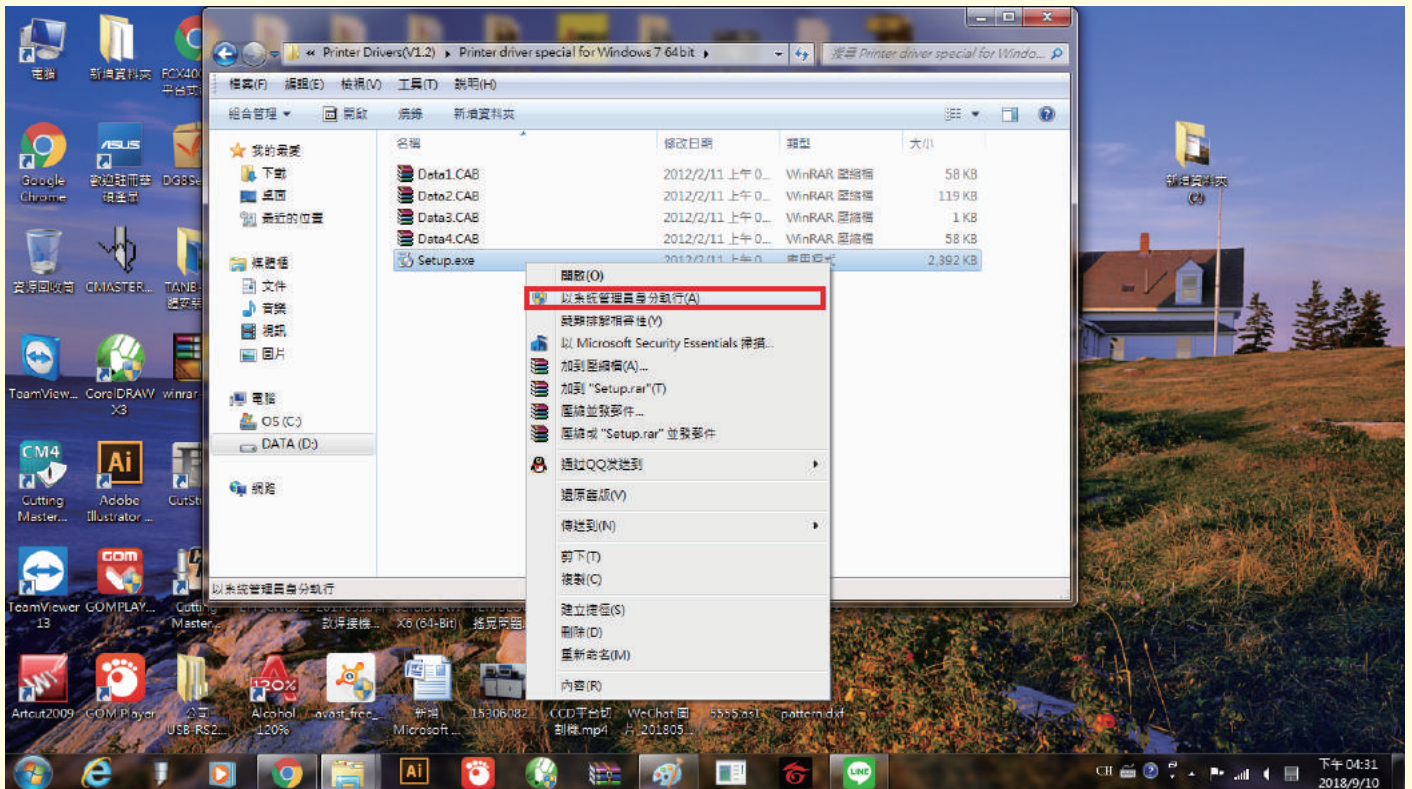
電腦
新增資料夾
FCX400 平台式
Google Chrome
歡迎駐冊註碼程序
DG8Se
資源回收筒
CMASTER...
TANB- 繼承器
TeamView...
CorelDRAW X3
winrar
CM4 Cutting Master...
Ai Adobe Illustrator...
CutSt
TeamViewer 13
GOM GOMPLAY...
Cutting Master...
Artcut2009
GOM Player
公司 USB-RS2...
Alcohol 120%
avast_free_...
新增 Microsoft ...
15306082...
CCD平台切割樣.mp4
WeChat 圖片_201805...
5555.as1
pattern.dxf
新增資料夾 (2)

« Printer Drivers(V1.2) ▸ Printer driver special for Windows 7 64bit ▸
搜尋 Printer driver special for Windo...
檔案(F) 編輯(E) 檢視(V) 工具(T) 說明(H)
組合管理 ▾ 開啟 燒錄 新增資料夾
我的最愛
下載
桌面
最近的位置
媒體櫃
文件
音樂
視訊
圖片
電腦
OS (C:)
DATA (D:)
網路

| 名稱 | 修改日期 | 類型 | 大小 |
|---|---|---|---|
| Data1.CAB | 2012/2/11 上午 0... | WinRAR 壓縮檔 | 58 KB |
| Data2.CAB | 2012/2/11 上午 0... | WinRAR 壓縮檔 | 119 KB |
| Data3.CAB | 2012/2/11 上午 0... | WinRAR 壓縮檔 | 1 KB |
| Data4.CAB | 2012/2/11 上午 0... | WinRAR 壓縮檔 | 58 KB |
| Setup.exe | 2012/2/11 上午 0... | 應用程式 | 2,392 KB |

開啟(O)
以系統管理員身分執行(A)
疑難排解相容性(Y)
以 Microsoft Security Essentials 掃描...
加到壓縮檔(A)...
加到 "Setup.rar"(T)
壓縮並郵寄...
壓縮成 "Setup.rar" 並郵寄
通過QQ發送到
還原舊版(V)
傳送到(N)
剪下(T)
複製(C)
建立捷徑(S)
刪除(D)
重新命名(M)
內容(R)

以系統管理員身分執行

CH
下午 04:31
2018/9/10